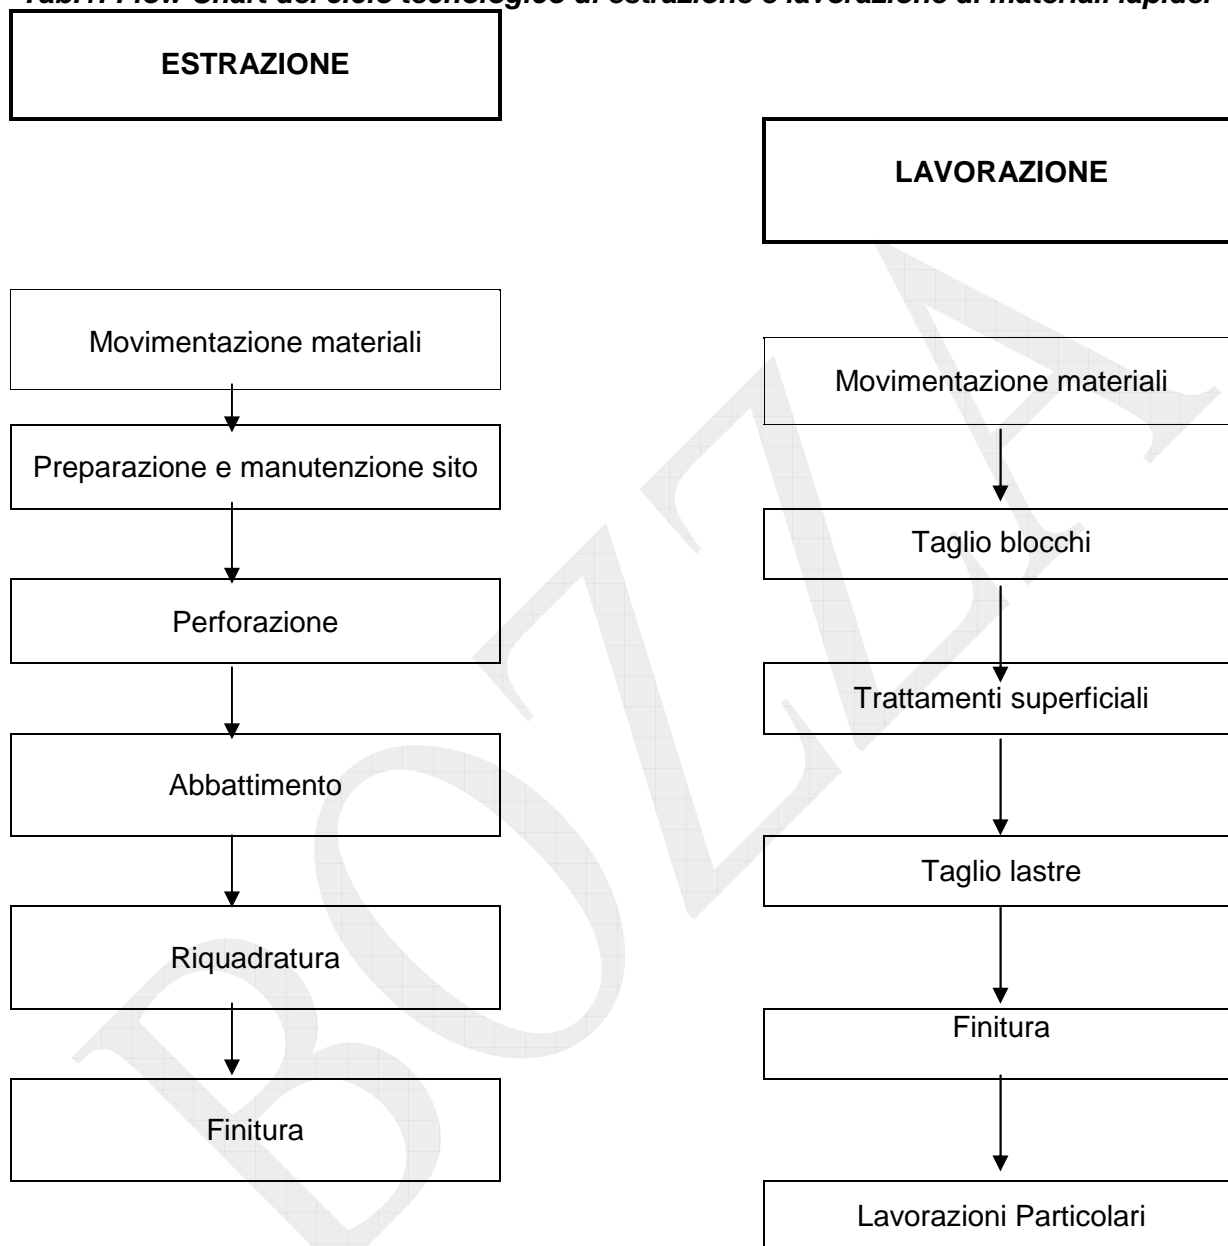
Tab.1. Flow Chart del ciclo tecnologico di estrazione e lavorazione di materiali lapidei

ESTRAZIONE

Movimentazione materiali

Preparazione e manutenzione sito

Perforazione

Abbattimento

Riquadratura

Finitura

LAVORAZIONE

Movimentazione materiali

Taglio blocchi

Trattamenti superficiali

Taglio lastre

Finitura

Lavorazioni Particolari

BOZZA